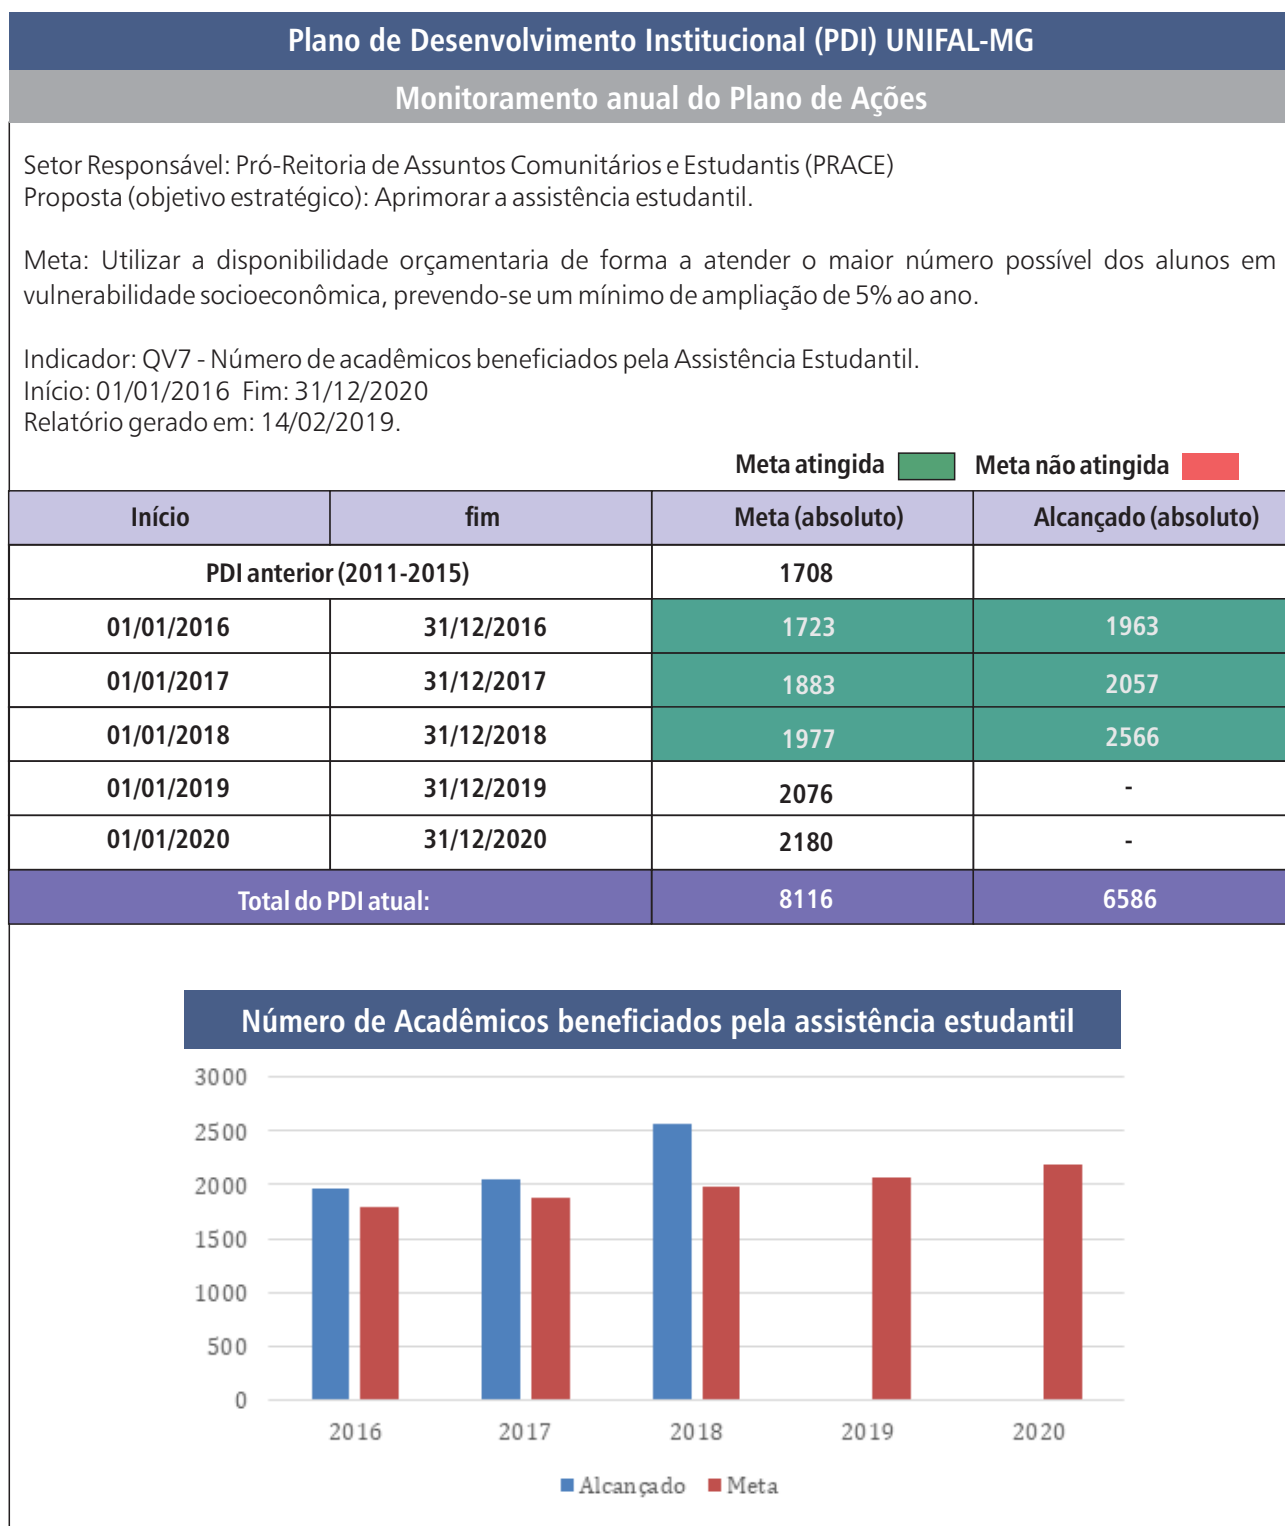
Plano de Desenvolvimento Institucional (PDI) UNIFAL-MG

Monitoramento anual do Plano de Ações

Setor Responsável: Pró-Reitoria de Assuntos Comunitários e Estudantis (PRACE)
Proposta (objetivo estratégico): Aprimorar a assistência estudantil.

Meta: Utilizar a disponibilidade orçamentaria de forma a atender o maior número possível dos alunos em vulnerabilidade socioeconômica, prevendo-se um mínimo de ampliação de 5% ao ano.

Indicador: QV7 - Número de acadêmicos beneficiados pela Assistência Estudantil.
Início: 01/01/2016 Fim: 31/12/2020
Relatório gerado em: 14/02/2019.

Meta atingida Meta não atingida

| Início | fim | Meta (absoluto) | Alcançado (absoluto) |
|---|---|---|---|
| PDI anterior (2011-2015) | | 1708 | |
| 01/01/2016 | 31/12/2016 | 1723 | 1963 |
| 01/01/2017 | 31/12/2017 | 1883 | 2057 |
| 01/01/2018 | 31/12/2018 | 1977 | 2566 |
| 01/01/2019 | 31/12/2019 | 2076 | - |
| 01/01/2020 | 31/12/2020 | 2180 | - |
| Total do PDI atual: | | 8116 | 6586 |

Número de Acadêmicos beneficiados pela assistência estudantil

3000
2500
2000
1500
1000
500
0
2016 2017 2018 2019 2020
Alcançado Meta